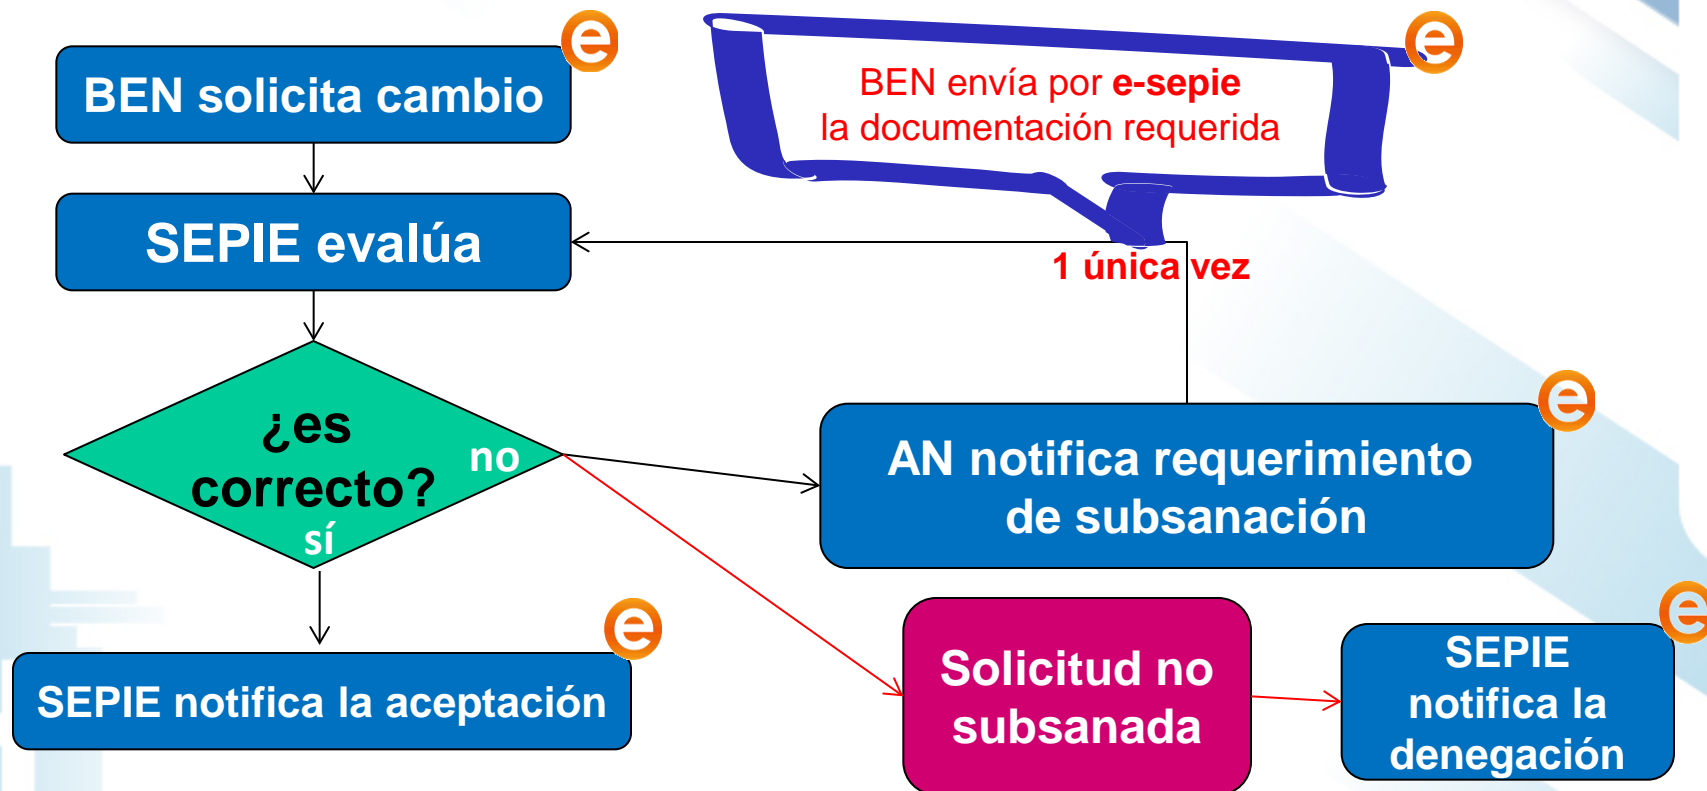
BEN solicita cambio

e

BEN envía por e-sepie
la documentación requerida

e

SEPIE evalúa

1 única vez

¿es correcto?

no

sí

AN notifica requerimiento de subsanación

e

SEPIE notifica la aceptación

e

Solicitud no subsanada

SEPIE notifica la denegación

e